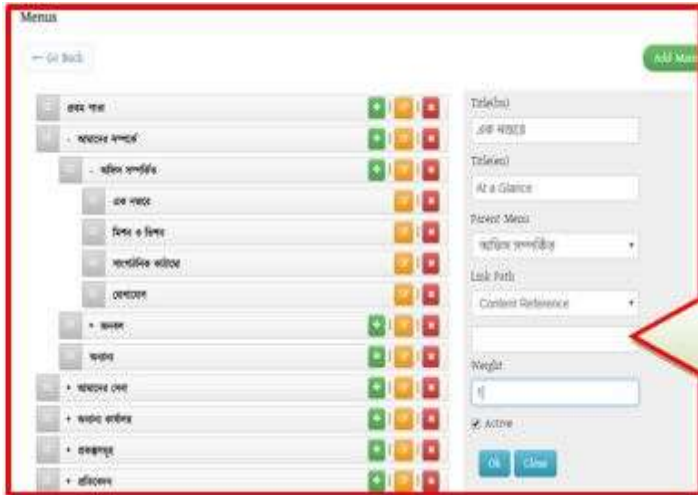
Menus

← Go Back

Add Main

প্রথম পাতা

- আমাদের সম্পর্কে

- অফিস সম্পর্কিত

এক নজরে

মিশন ও ভিশন

সাংগঠনিক কাঠামো

যোগাযোগ

+ জনবল

অন্যান্য

+ আমাদের সেবা

+ অন্যান্য কার্যাবলি

+ প্রকল্পসমূহ

+ প্রতিবেদন

Title(bn)

এক নজরে

Title(en)

At a Glance

Parent Menu

অফিস সম্পর্কিত

Link Path

Content Reference

Weight

1

Active

Ok

Close